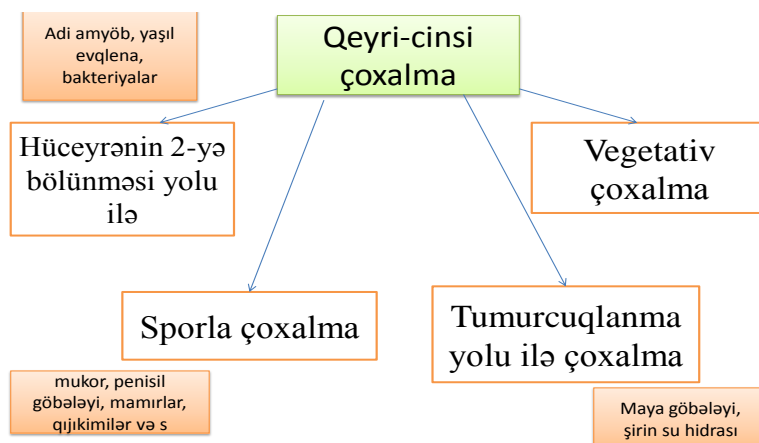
Adi amyöb, yaşıl evqlena, bakteriyalar

Qeyri-cinsi çoxalma

Hüceyrənin 2-yə bölünməsi yolu ilə

Vegetativ çoxalma

Sporla çoxalma

Tumurcuqlanma yolu ilə çoxalma

mukor, penisil göbələyi, mamırlar, qıjıkimilər və s

Maya göbələyi, şirin su hidrası